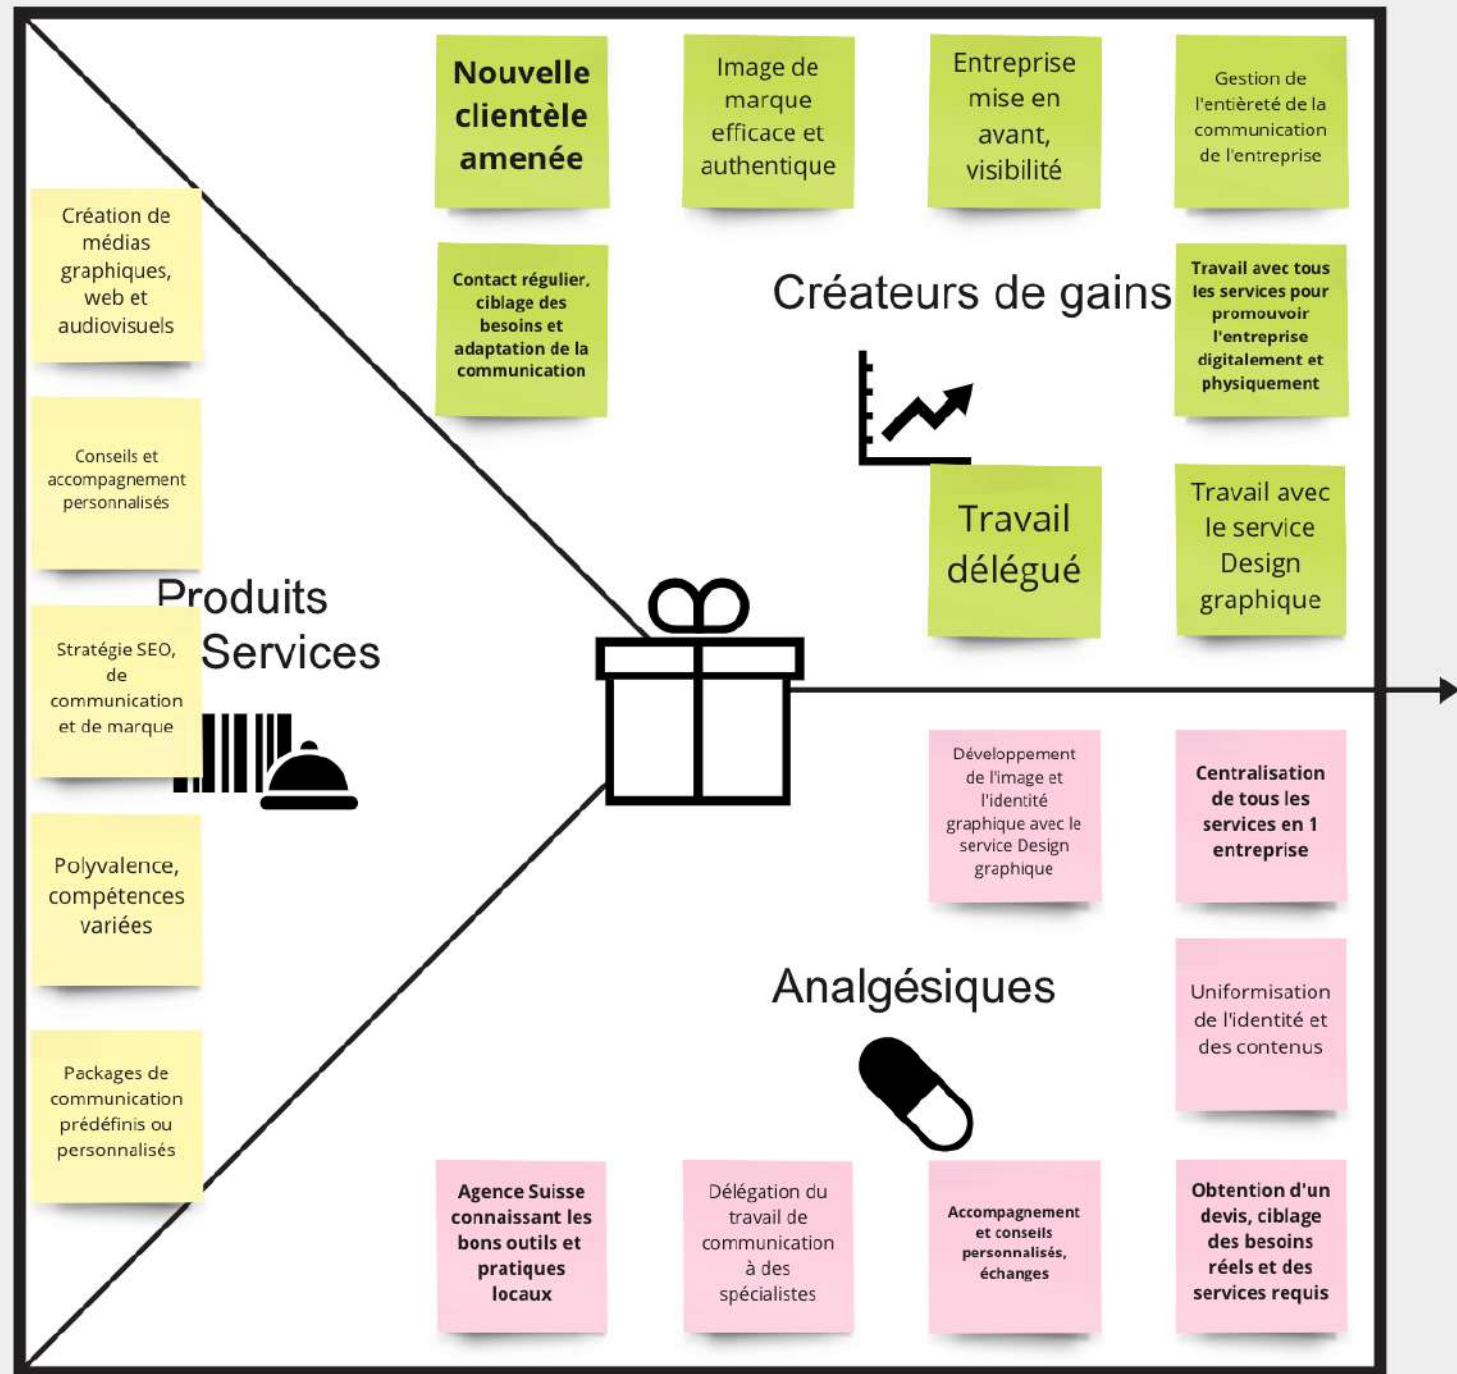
Nouvelle clientèle amenée

Image de marque efficace et authentique

Entreprise mise en avant, visibilité

Gestion de l'entièreté de la communication de l'entreprise

Création de médias graphiques, web et audiovisuels

Contact régulier, ciblage des besoins et adaptation de la communication

Créateurs de gains

Travail avec tous les services pour promouvoir l'entreprise digitalement et physiquement

Conseils et accompagnement personnalisés

Travail délégué

Travail avec le service Design graphique

Produits Services

Stratégie SEO, de communication et de marque

Développement de l'image et l'identité graphique avec le service Design graphique

Centralisation de tous les services en 1 entreprise

Polyvalence, compétences variées

Analgésiques

Uniformisation de l'identité et des contenus

Packages de communication prédéfinis ou personnalisés

Agence Suisse connaissant les bons outils et pratiques locaux

Délégation du travail de communication à des spécialistes

Accompagnement et conseils personnalisés, échanges

Obtention d'un devis, ciblage des besoins réels et des services requis